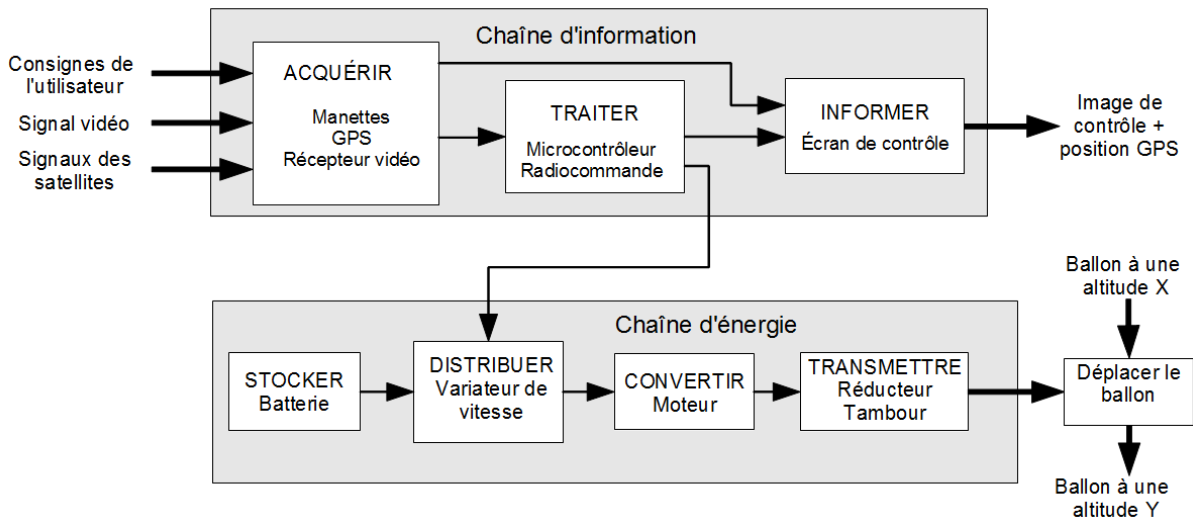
Chaîne d'information

Consignes de l'utilisateur

Signal vidéo

Signaux des satellites

ACQUÉRIR

Manettes
GPS
Récepteur vidéo

TRAITER

Microcontrôleur
Radiocommande

INFORMER

Écran de contrôle

Image de contrôle + position GPS

Chaîne d'énergie

STOCKER
Batterie

DISTRIBUER
Variateur de vitesse

CONVERTIR
Moteur

TRANSMETTRE
Réducteur
Tambour

Ballon à une altitude X

Déplacer le ballon

Ballon à une altitude Y